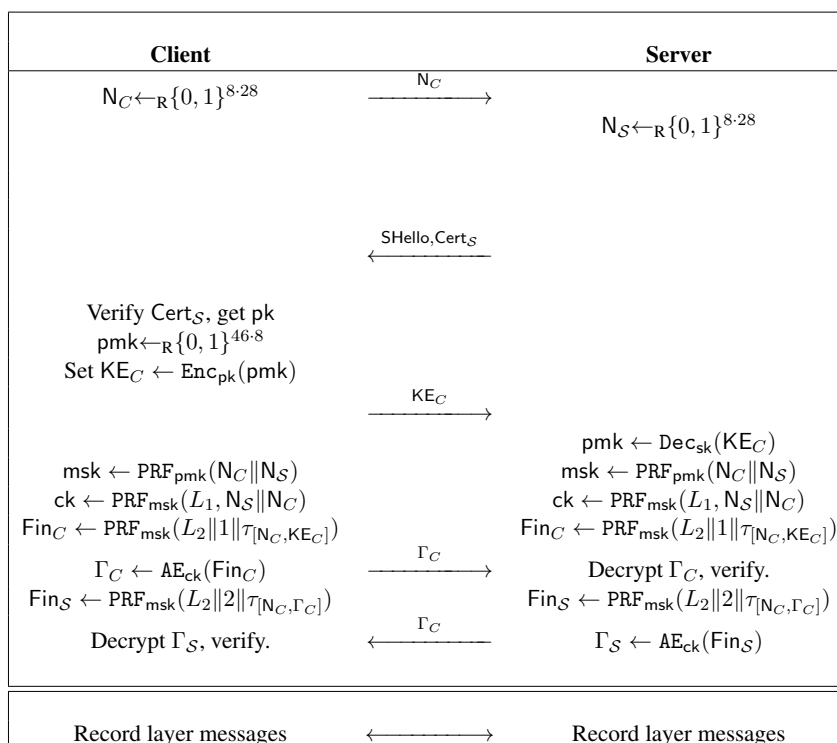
| Client | | Server |
|---|---|---|
| $\mathsf{N}_C \leftarrow_{\mathrm{R}} \{0,1\}^{8\cdot 28}$ | $\xrightarrow{\mathsf{N}_C}$ | |
| | | $\mathsf{N}_{\mathcal{S}} \leftarrow_{\mathrm{R}} \{0,1\}^{8\cdot 28}$ |
| | $\xleftarrow{\mathsf{SHello}, \mathsf{Cert}_{\mathcal{S}}}$ | |
| Verify $\mathsf{Cert}_{\mathcal{S}}$, get $\mathsf{pk}$ <br> $\mathsf{pmk} \leftarrow_{\mathrm{R}} \{0,1\}^{46\cdot 8}$ <br> Set $\mathsf{KE}_C \leftarrow \mathtt{Enc}_{\mathsf{pk}}(\mathsf{pmk})$ | | |
| | $\xrightarrow{\mathsf{KE}_C}$ | |
| | | $\mathsf{pmk} \leftarrow \mathtt{Dec}_{\mathsf{sk}}(\mathsf{KE}_C)$ |
| $\mathsf{msk} \leftarrow \mathtt{PRF}_{\mathsf{pmk}}(\mathsf{N}_C \| \mathsf{N}_{\mathcal{S}})$ | | $\mathsf{msk} \leftarrow \mathtt{PRF}_{\mathsf{pmk}}(\mathsf{N}_C \| \mathsf{N}_{\mathcal{S}})$ |
| $\mathsf{ck} \leftarrow \mathtt{PRF}_{\mathsf{msk}}(L_1, \mathsf{N}_{\mathcal{S}} \| \mathsf{N}_C)$ | | $\mathsf{ck} \leftarrow \mathtt{PRF}_{\mathsf{msk}}(L_1, \mathsf{N}_{\mathcal{S}} \| \mathsf{N}_C)$ |
| $\mathsf{Fin}_C \leftarrow \mathtt{PRF}_{\mathsf{msk}}(L_2 \| 1 \| \tau_{[\mathsf{N}_C, \mathsf{KE}_C]})$ | | $\mathsf{Fin}_C \leftarrow \mathtt{PRF}_{\mathsf{msk}}(L_2 \| 1 \| \tau_{[\mathsf{N}_C, \mathsf{KE}_C]})$ |
| $\Gamma_C \leftarrow \mathtt{AE}_{\mathsf{ck}}(\mathsf{Fin}_C)$ | $\xrightarrow{\Gamma_C}$ | Decrypt $\Gamma_C$, verify. |
| $\mathsf{Fin}_{\mathcal{S}} \leftarrow \mathtt{PRF}_{\mathsf{msk}}(L_2 \| 2 \| \tau_{[\mathsf{N}_C, \Gamma_C]})$ | | $\mathsf{Fin}_{\mathcal{S}} \leftarrow \mathtt{PRF}_{\mathsf{msk}}(L_2 \| 2 \| \tau_{[\mathsf{N}_C, \Gamma_C]})$ |
| Decrypt $\Gamma_{\mathcal{S}}$, verify. | $\xleftarrow{\Gamma_C}$ | $\Gamma_{\mathcal{S}} \leftarrow \mathtt{AE}_{\mathsf{ck}}(\mathsf{Fin}_{\mathcal{S}})$ |
| Record layer messages | $\longleftrightarrow$ | Record layer messages |